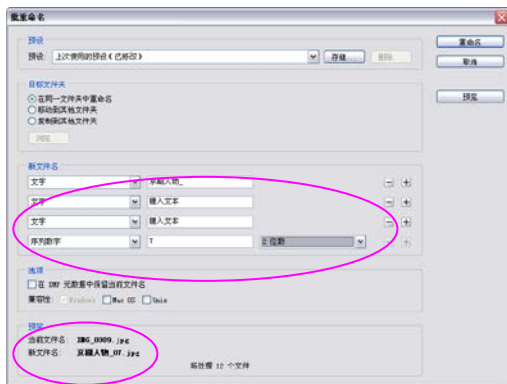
批重命名

预设
预设: 上次使用的预设(已修改)
存储...
删除

目标文件夹
在同一文件夹中重命名
移动到其他文件夹
复制到其他文件夹
浏览...

新文件名
文字 | 京剧人物_
文字 | 键入文本
文字 | 键入文本
序列数字 | 1 | 2 位数

选项
在 XMP 元数据中保留当前文件名
兼容性: Windows Mac OS Unix

预览
当前文件名: IMG_0009.jpg
新文件名: 京剧人物_07.jpg
将处理 12 个文件

重命名
取消
预览